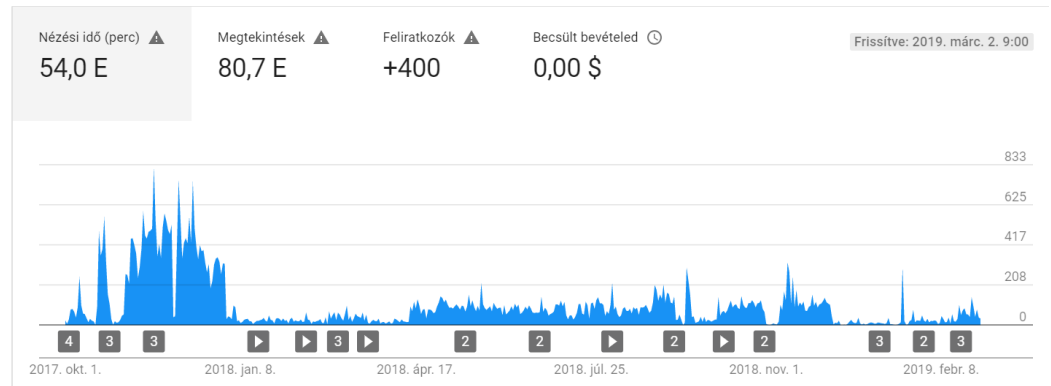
Nézési idő (perc)
54,0 E

Megtekintések
80,7 E

Feliratkozók
+400

Becsült bevételed
0,00 $

Frissítve: 2019. márc. 2. 9:00

833
625
417
208
0

4 3 3 2 2 2 2 3 2 3

2017. okt. 1.
2018. jan. 8.
2018. ápr. 17.
2018. júl. 25.
2018. nov. 1.
2019. febr. 8.